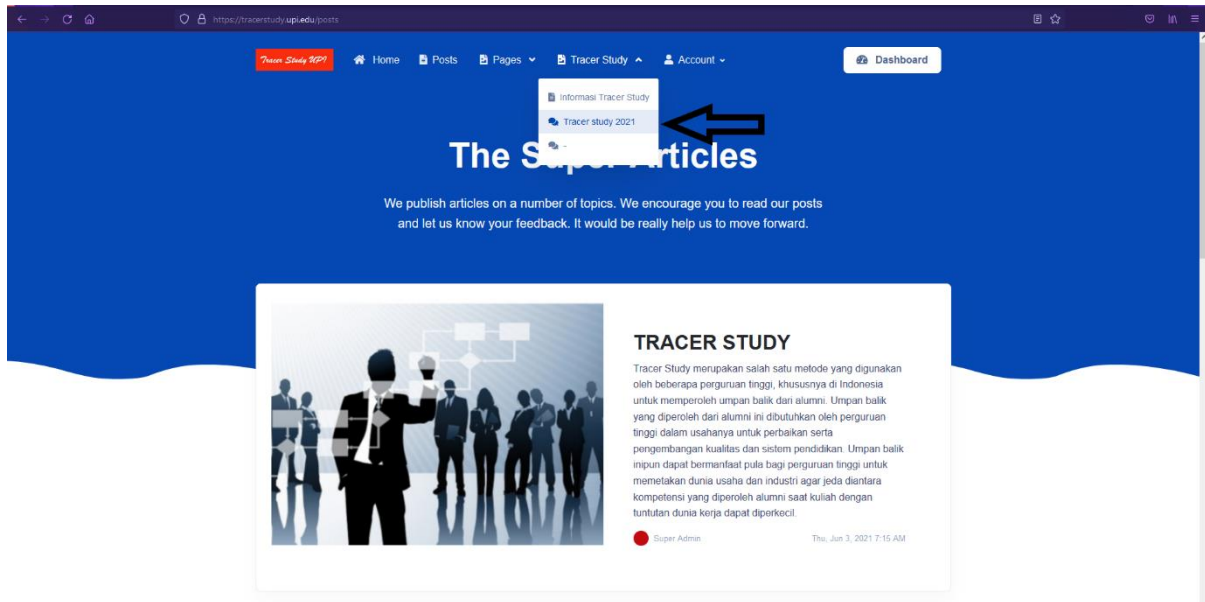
https://tracerstudy.upi.edu/posts

Tracer Study UPI Home Posts Pages Tracer Study Account Dashboard

Informasi Tracer Study
Tracer study 2021
-

The Su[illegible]rticles

We publish articles on a number of topics. We encourage you to read our posts and let us know your feedback. It would be really help us to move forward.

TRACER STUDY

Tracer Study merupakan salah satu metode yang digunakan oleh beberapa perguruan tinggi, khususnya di Indonesia untuk memperoleh umpan balik dari alumni. Umpan balik yang diperoleh dari alumni ini dibutuhkan oleh perguruan tinggi dalam usahanya untuk perbaikan serta pengembangan kualitas dan sistem pendidikan. Umpan balik inipun dapat bermanfaat pula bagi perguruan tinggi untuk memetakan dunia usaha dan industri agar jeda diantara kompetensi yang diperoleh alumni saat kuliah dengan tuntutan dunia kerja dapat diperkecil.

Super Admin Thu, Jun 3, 2021 7:15 AM